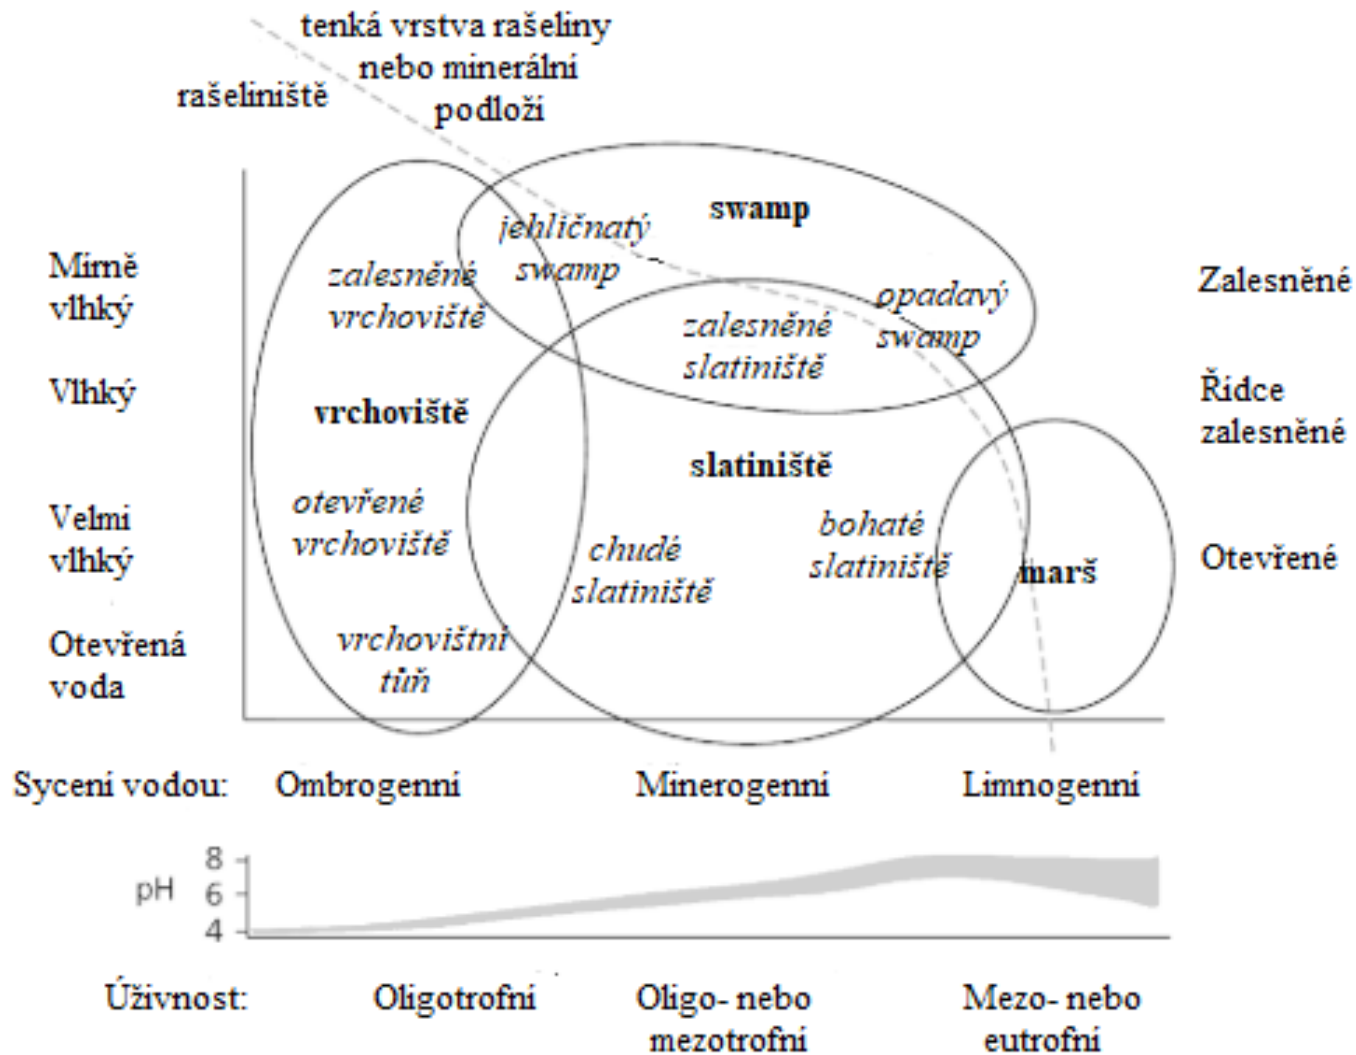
tenká vrstva rašeliny nebo minerální podloží

rašeliniště

Mírně vlhký

Vlhký

Velmi vlhký

Otevřená voda

jehličnatý swamp

swamp

zalesněné vrchoviště

zalesněné slatiniště

opadavý swamp

vrchoviště

slatiniště

otevřené vrchoviště

chudé slatiniště

bohaté slatiniště

marš

vrchovištní tůň

Zalesněné

Řídce zalesněné

Otevřené

Sycení vodou: Ombrogenní Minerogenní Limnogenní

8
pH 6
4

Úživnost: Oligotrofní Oligo- nebo mezotrofní Mezo- nebo eutrofní